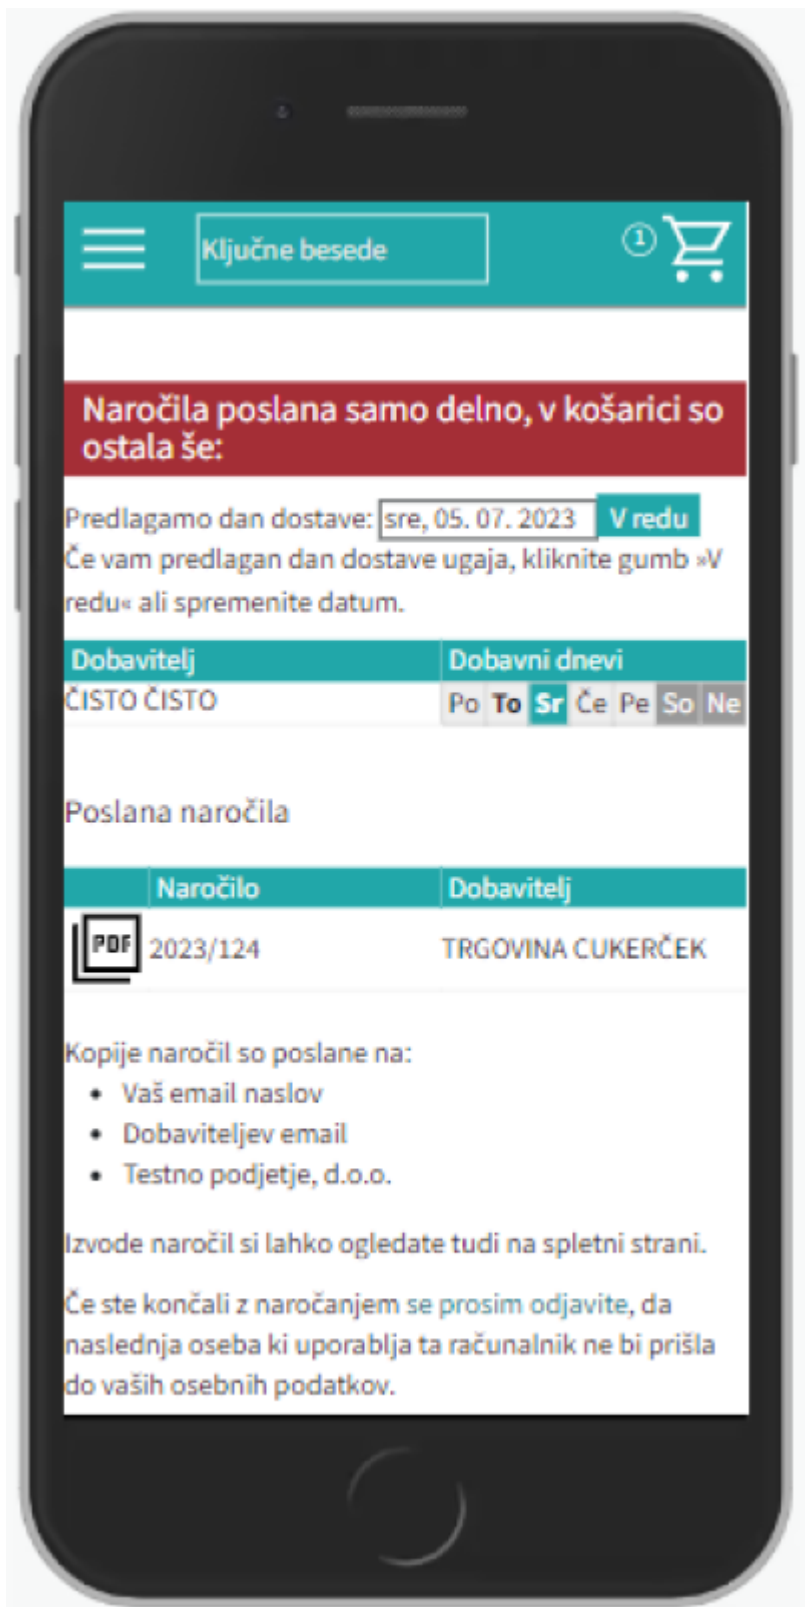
Ključne besede

1

Naročila poslana samo delno, v košarici so ostala še:

Predlagamo dan dostave: sre, 05. 07. 2023 V redu
Če vam predlagan dan dostave ugaja, kliknite gumb »V redu« ali spremenite datum.

| Dobavitelj | Dobavni dnevi |
|---|---|
| ČISTO ČISTO | Po To Sr Če Pe So Ne |

Poslana naročila

| | Naročilo | Dobavitelj |
|---|---|---|
| PDF | 2023/124 | TRGOVINA CUKERČEK |

Kopije naročil so poslane na:
- Vaš email naslov
- Dobaviteljev email
- Testno podjetje, d.o.o.

Izvode naročil si lahko ogledate tudi na spletni strani.

Če ste končali z naročanjem se prosim odjavite, da naslednja oseba ki uporablja ta računalnik ne bi prišla do vaših osebnih podatkov.